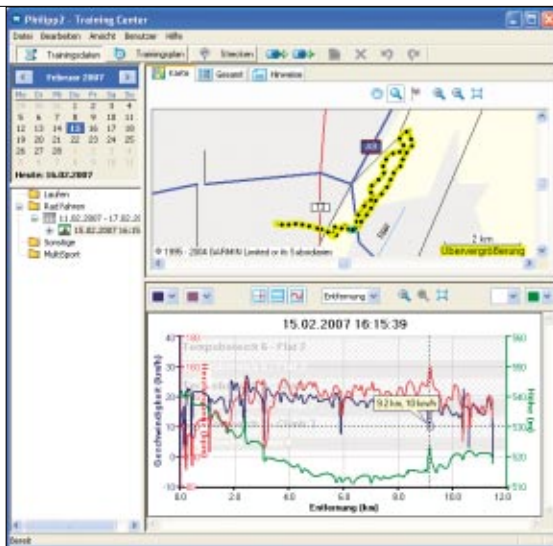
Philipp2 - Training Center

Datei Bearbeiten Ansicht Benutzer Hilfe

Trainingsdaten Trainingspläne Strecken

Februar 2007

Mo Di Mi Do Fr Sa So

29 30 31 1 2 3 4
5 6 7 8 9 10 11
12 13 14 15 16 17 18
19 20 21 22 23 24 25
26 27 28 1 2 3 4
5 6 7 8 9 10 11

Heute: 16.02.2007

Laufen
Rad fahren
11.02.2007 - 17.02.2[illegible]
15.02.2007 16:15
Sonstige
MultiSport

Karte Gesamt Hinweise

© 1995 - 2004 GARMIN Ltd. or its Subsidiaries

2 km

Überver­größerung

Entfernung

15.02.2007 16:15:39

Tempobereich 6 - Flat 2

9,2 km, 10 km/h

Geschwindigkeit (km/h)

Herzfrequenz

Höhe (m)

Entfernung (km)

0.0 2.0 4.0 6.0 8.0 10.0 12.0

0 10 20 30 40

100 160 180

510 520 530 540 560

Bereit